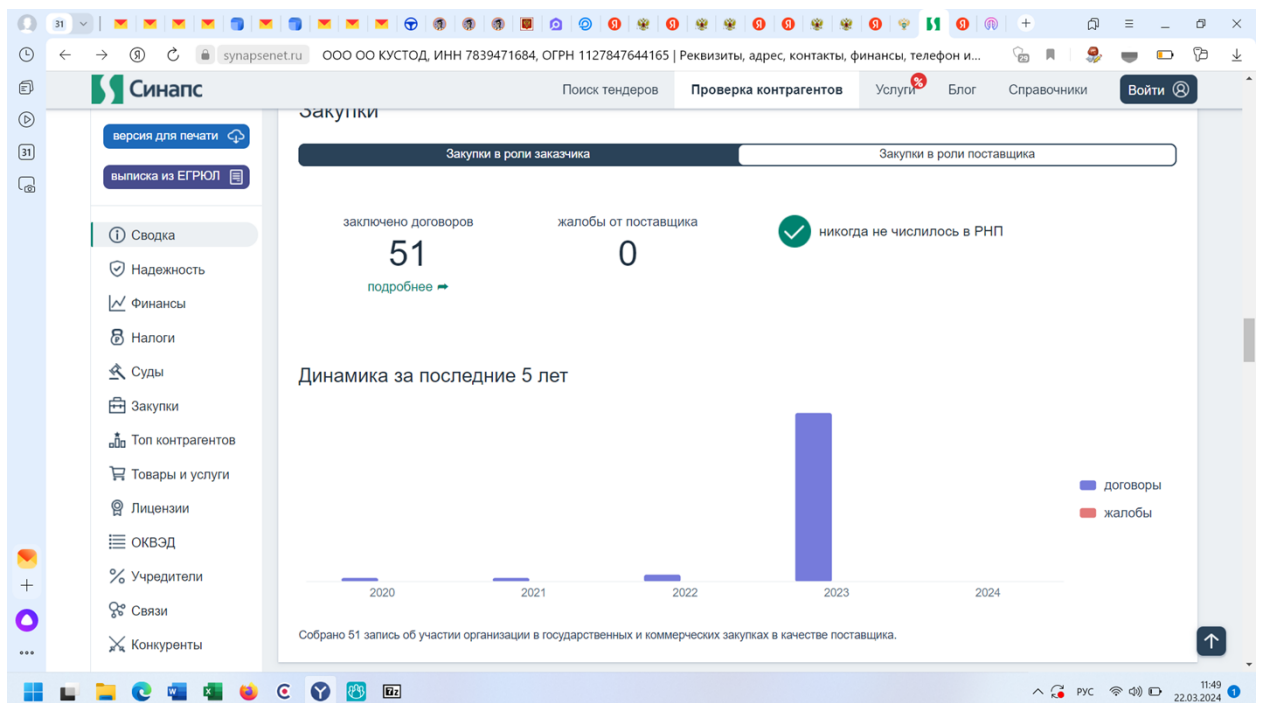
31

synapsenet.ru ООО ОО КУСТОД, ИНН 7839471684, ОГРН 1127847644165 | Реквизиты, адрес, контакты, финансы, телефон и...

Синапс

Поиск тендеров Проверка контрагентов Услуги Блог Справочники Войти

Закупки

версия для печати

выписка из ЕГРЮЛ

Сводка
Надежность
Финансы
Налоги
Суды
Закупки
Топ контрагентов
Товары и услуги
Лицензии
ОКВЭД
Учредители
Связи
Конкуренты

Закупки в роли заказчика | Закупки в роли поставщика

заключено договоров
51
подробнее

жалобы от поставщика
0

никогда не числилось в РНП

Динамика за последние 5 лет

2020 2021 2022 2023 2024

договоры
жалобы

Собрано 51 запись об участии организации в государственных и коммерческих закупках в качестве поставщика.

РУС 11:49 22.03.2024 1